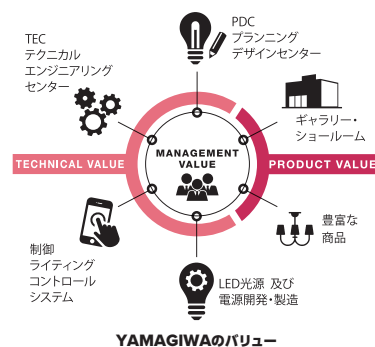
PDC
プランニング
デザインセンター

TEC
テクニカル
エンジニアリング
センター

ギャラリー・
ショールーム

MANAGEMENT
VALUE

TECHNICAL VALUE

PRODUCT VALUE

制御
ライティング
コントロール
システム

豊富な
商品

LED光源 及び
電源開発・製造

YAMAGIWAのバリュー